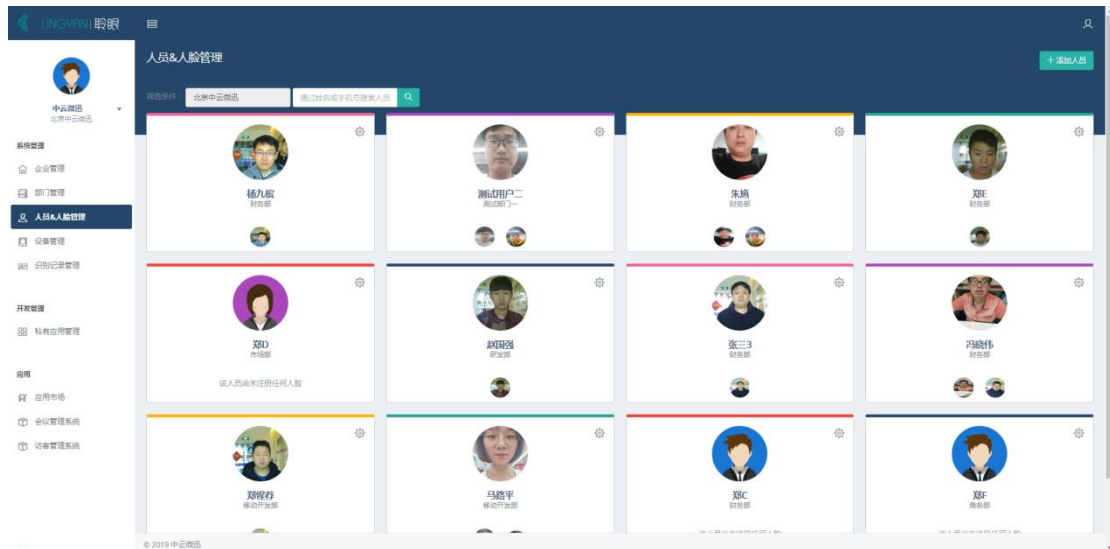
LINGYAN | 聆眼

中云微迅
北京中云微迅

系统管理
企业管理
部门管理
人员&人脸管理
设备管理
识别记录管理

开发管理
私有应用管理

应用
应用市场
会议管理系统
访客管理系统

人员&人脸管理

+ 添加人员

筛选条件： 北京中云微迅 通过姓名或手机号搜索人员

杨九根
财务部

测试用户二
测试部门一

朱嘉
财务部

郑E
财务部

郑D
市场部
该人员尚未注册任何人脸

赵国强
研发部

张三3
财务部

冯晓伟
财务部

郑耀存
移动开发部

马路平
移动开发部

郑C
财务部

郑F
商务部

© 2019 中云微迅